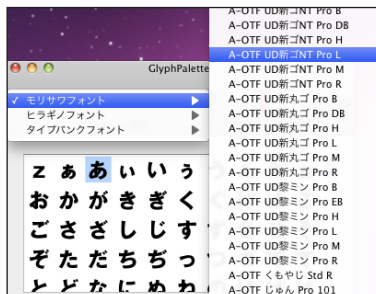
A-OTF UD新ゴNT Pro B
A-OTF UD新ゴNT Pro DB
A-OTF UD新ゴNT Pro H
A-OTF UD新ゴNT Pro L
A-OTF UD新ゴNT Pro M
A-OTF UD新ゴNT Pro R
A-OTF UD新丸ゴ Pro B
A-OTF UD新丸ゴ Pro DB
A-OTF UD新丸ゴ Pro H
A-OTF UD新丸ゴ Pro L
A-OTF UD新丸ゴ Pro M
A-OTF UD新丸ゴ Pro R
A-OTF UD黎ミン Pro B
A-OTF UD黎ミン Pro EB
A-OTF UD黎ミン Pro H
A-OTF UD黎ミン Pro L
A-OTF UD黎ミン Pro M
A-OTF UD黎ミン Pro R
A-OTF くもやじ Std R
A-OTF じゅん Pro 101

GlyphPalette

✓ モリサワフォント
ヒラギノフォント
タイプバンクフォント

z ぁ あ ぃ い ぅ
お か が き ぎ く
ご さ ざ し じ す
ぞ た だ ち ぢ っ
と ど な に ぬ ね